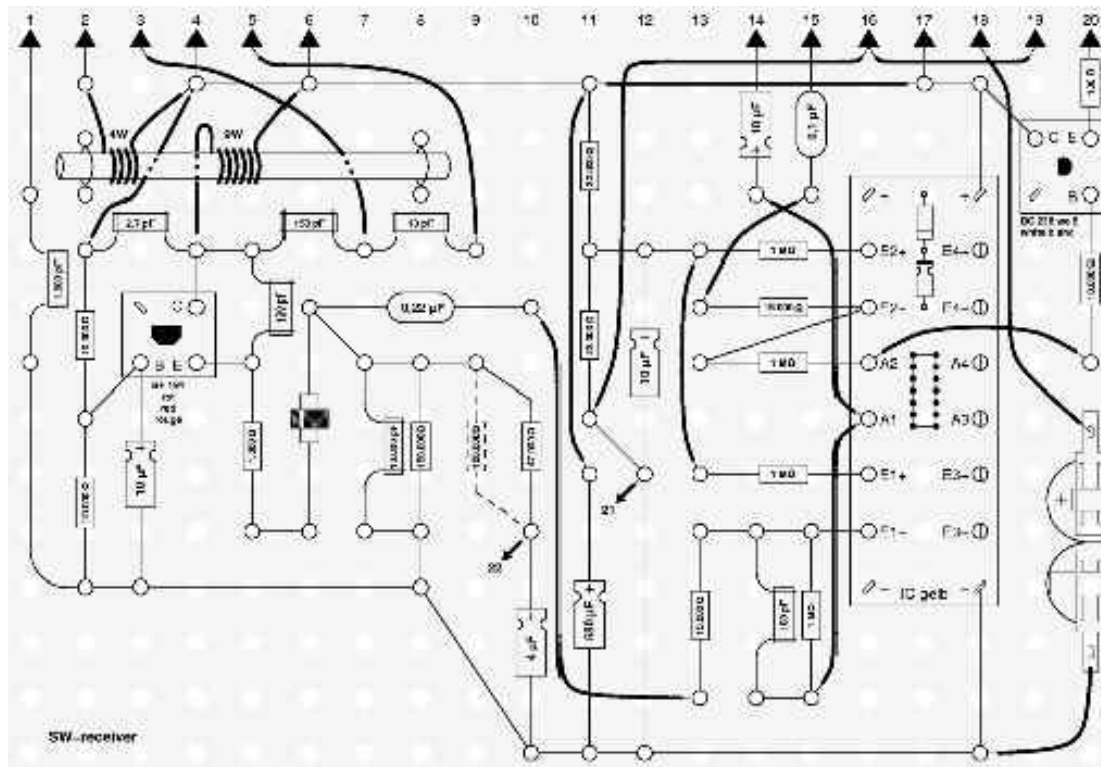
1 2 3 4 5 6 7 8 9 10 11 12 13 14 15 16 17 18 19 20

4W
9W
2,7 pF
150 pF
10 pF
1,5 nF
10 kΩ
120 pF
0,22 µF
10 µF
0,1 µF
22 kΩ
1 MΩ
100 kΩ
E2+
E2–
E4–
E4–
A2
A4
A1
A3
E1+
E3–
E1–
E3–
IC geb
C E
B
BC 238 wit
10 µF
1 kΩ
10 kΩ
100 kΩ
4,7 kΩ
100 kΩ
47 kΩ
33 µF
21
22
220 µF
4 µF
100 kΩ
10 pF
1 MΩ
SW-receiver